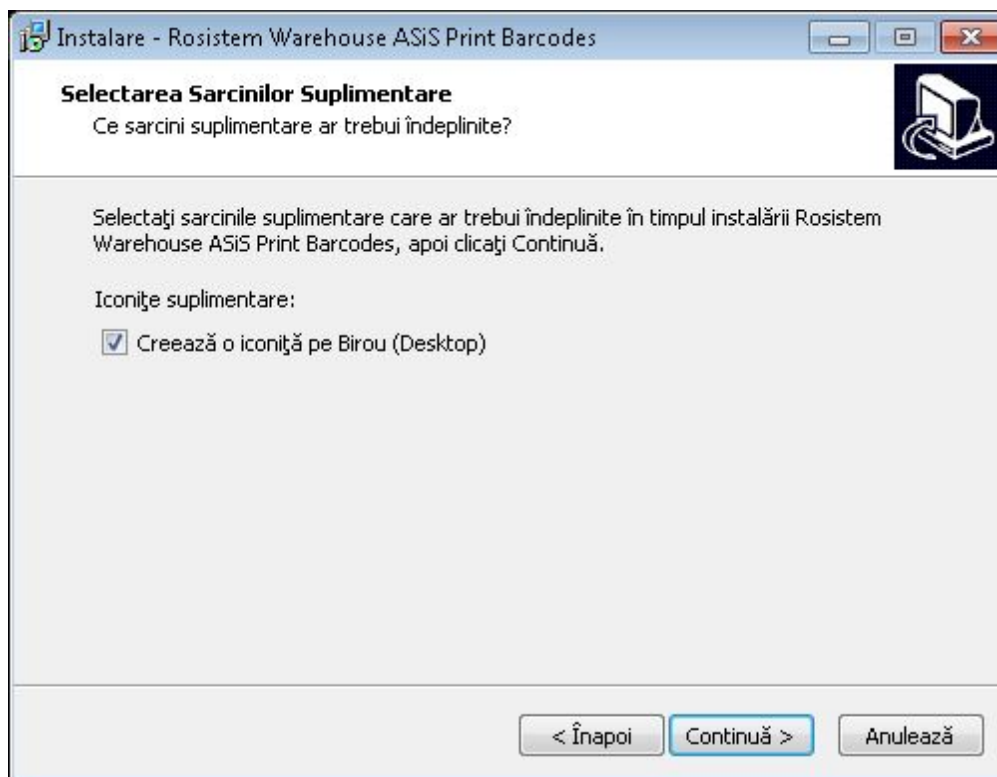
Instalare - Rosistem Warehouse ASiS Print Barcodes

Selectarea Sarcinilor Suplimentare
Ce sarcini suplimentare ar trebui îndeplinite?

Selectaţi sarcinile suplimentare care ar trebui îndeplinite în timpul instalării Rosistem Warehouse ASiS Print Barcodes, apoi clicaţi Continuă.

Iconiţe suplimentare:

Creează o iconiţă pe Birou (Desktop)

< Înapoi
Continuă >
Anulează